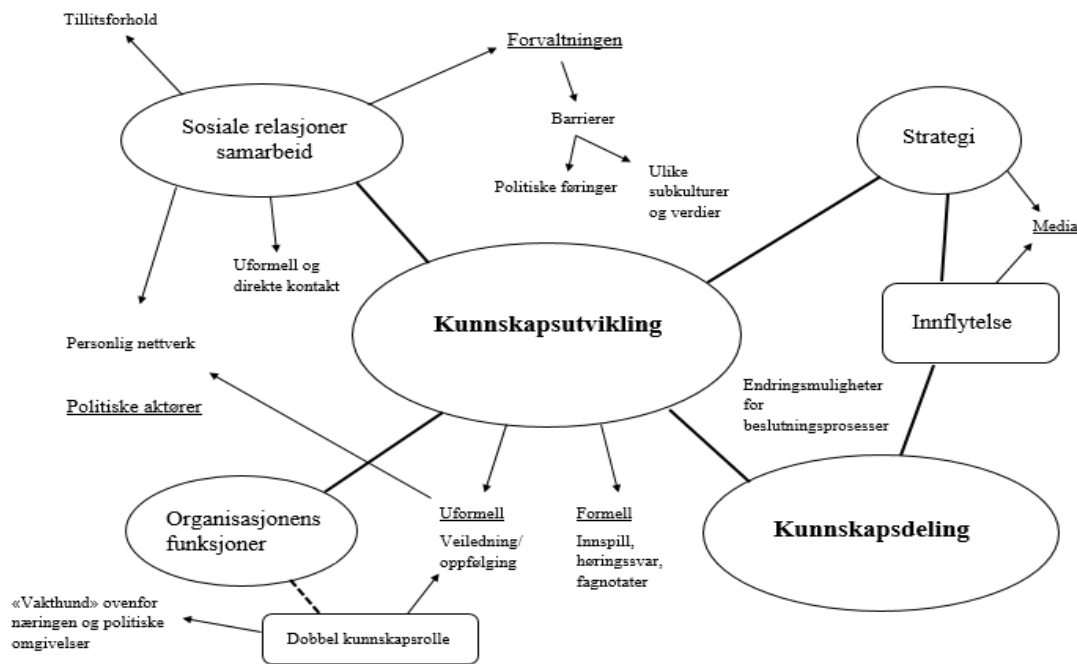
Tillitsforhold

Forvaltningen

Sosiale relasjoner samarbeid

Barrierer

Politiske føringer

Ulike subkulturer og verdier

Strategi

Media

Uformell og direkte kontakt

Kunnskapsutvikling

Innflytelse

Personlig nettverk

Politiske aktører

Endringsmuligheter for beslutningsprosesser

Organisasjonens funksjoner

Uformell

Veiledning/ oppfølging

Formell

Innspill, høringssvar, fagnotater

Kunnskapsdeling

«Vakthund» ovenfor næringen og politiske omgivelser

Dobbel kunnskapsrolle